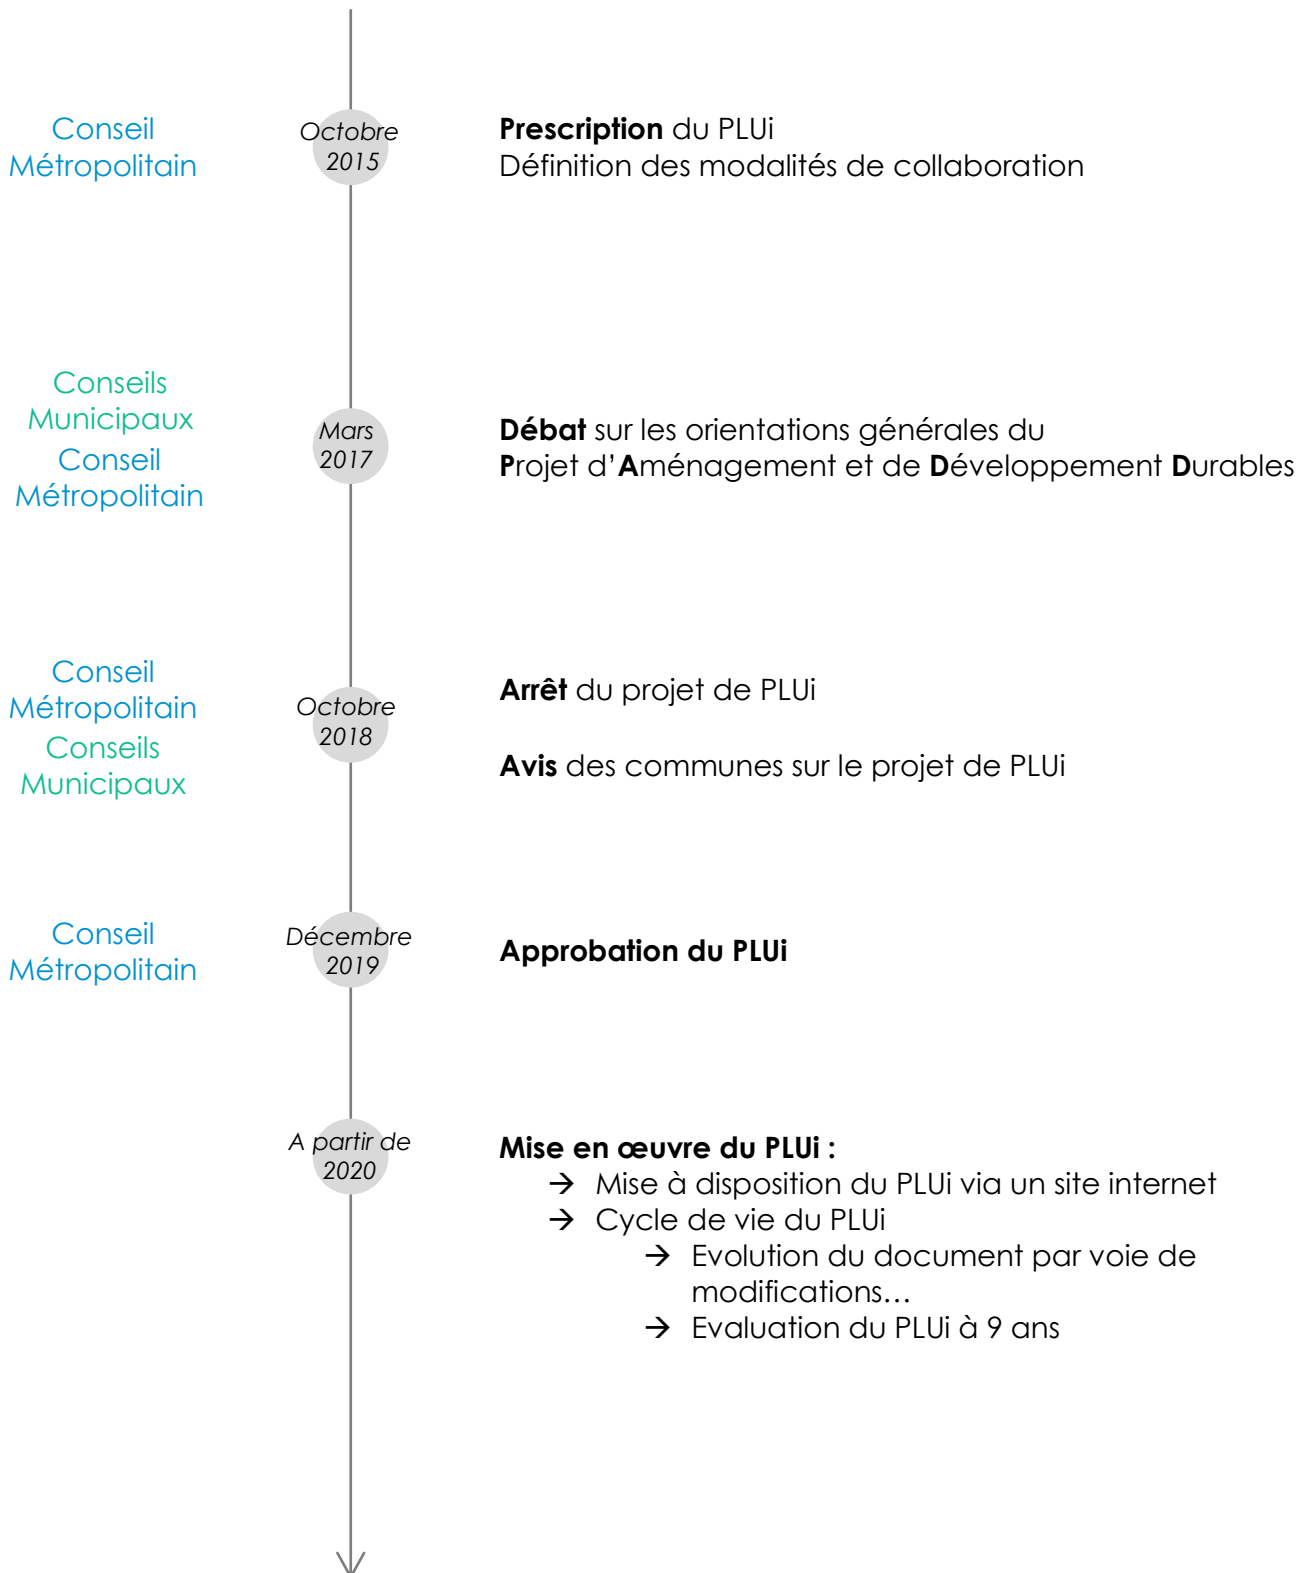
Conseil Métropolitain

Octobre 2015

Prescription du PLUi
Définition des modalités de collaboration

Conseils Municipaux
Conseil Métropolitain

Mars 2017

Débat sur les orientations générales du Projet d'Aménagement et de Développement Durables

Conseil Métropolitain
Conseils Municipaux

Octobre 2018

Arrêt du projet de PLUi

Avis des communes sur le projet de PLUi

Conseil Métropolitain

Décembre 2019

Approbation du PLUi

A partir de 2020

Mise en œuvre du PLUi :
→ Mise à disposition du PLUi via un site internet
→ Cycle de vie du PLUi
→ Evolution du document par voie de modifications…
→ Evaluation du PLUi à 9 ans